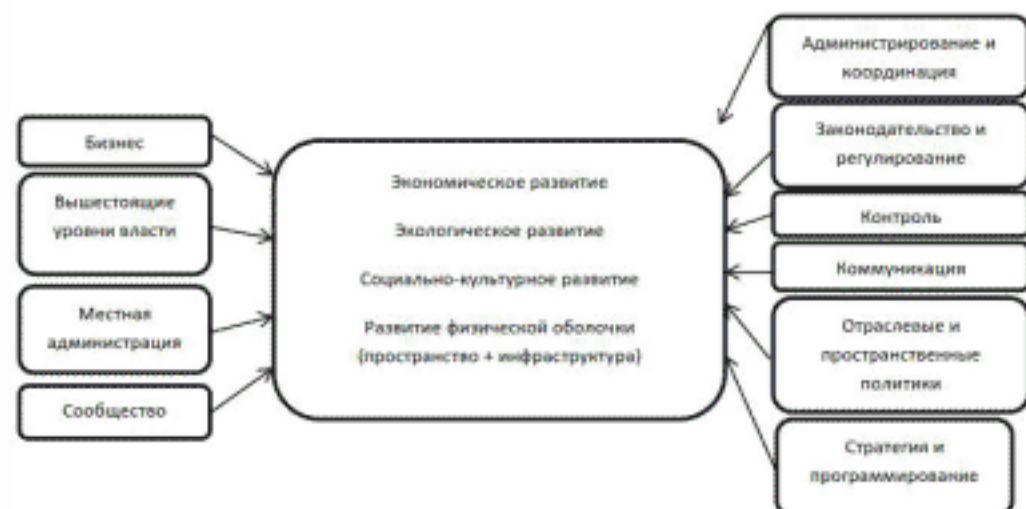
Бизнес

Вышестоящие уровни власти

Местная администрация

Сообщество

Экономическое развитие

Экологическое развитие

Социально-культурное развитие

Развитие физической оболочки (пространство + инфраструктура)

Администрирование и координация

Законодательство и регулирование

Контроль

Коммуникация

Отраслевые и пространственные политики

Стратегии и программирование